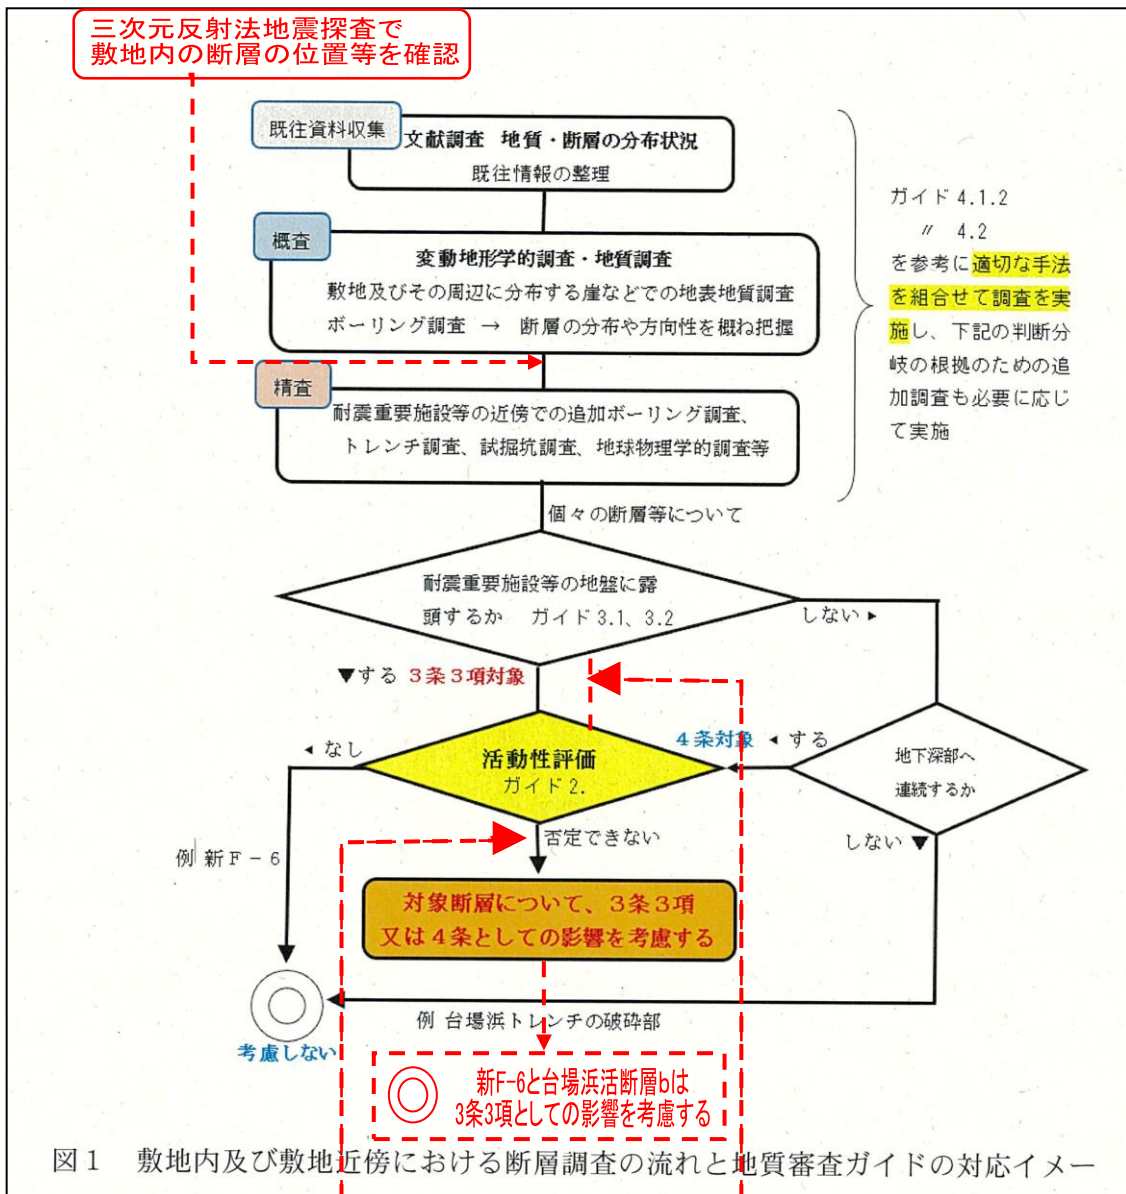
三次元反射法地震探査で
敷地内の断層の位置等を確認

既往資料収集

文献調査　地質・断層の分布状況
既往情報の整理

概査

変動地形学的調査・地質調査
敷地及びその周辺に分布する崖などでの地表地質調査
ボーリング調査　→　断層の分布や方向性を概ね把握

精査

耐震重要施設等の近傍での追加ボーリング調査、
トレンチ調査、試掘坑調査、地球物理学的調査等

ガイド 4.1.2
〃　4.2
を参考に適切な手法を組合せて調査を実施し、下記の判断分岐の根拠のための追加調査も必要に応じて実施

個々の断層等について

耐震重要施設等の地盤に露頭するか　ガイド 3.1、3.2

しない

する　3条3項対象

なし

活動性評価
ガイド 2.

4条対象　する

地下深部へ連続するか

否定できない

しない

例 新F－6

対象断層について、3条3項又は4条としての影響を考慮する

考慮しない

例 台場浜トレンチの破砕部

新F-6と台場浜活断層bは
3条3項としての影響を考慮する

図1　敷地内及び敷地近傍における断層調査の流れと地質審査ガイドの対応イメー